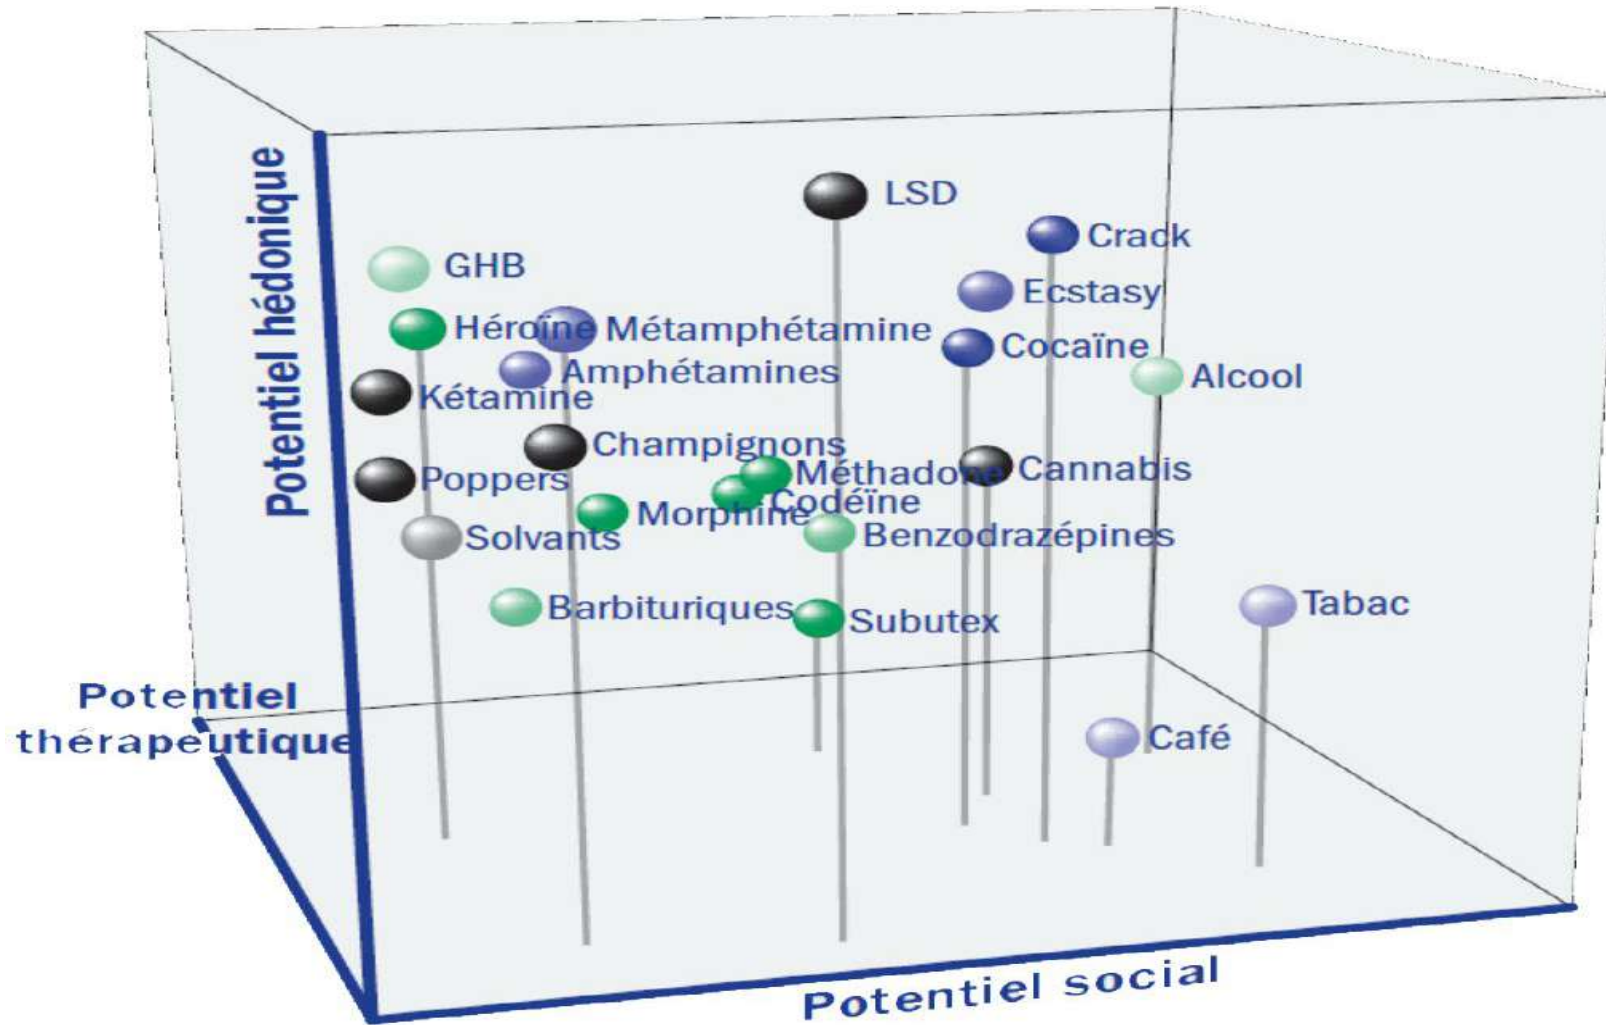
Potentiel hédonique

LSD
Crack
GHB
Ecstasy
Héroïne
Métamphétamine
Cocaïne
Amphétamines
Alcool
Kétamine
Champignons
Méthadone
Cannabis
Poppers
Codéïne
Morphine
Solvants
Benzodrazépines
Barbituriques
Subutex
Tabac
Café

Potentiel thérapeutique

Potentiel social